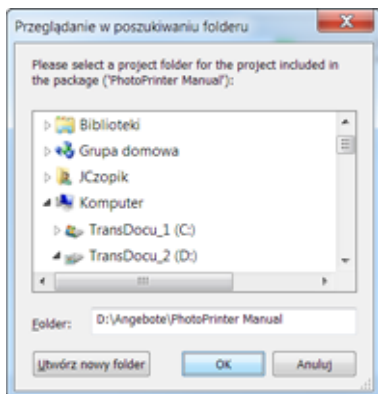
Przeglądanie w poszukiwaniu folderu

Please select a project folder for the project included in the package ('PhotoPrinter Manual'):

Biblioteki
Grupa domowa
JCzopik
Komputer
TransDocu_1 (C:)
TransDocu_2 (D:)

Folder: D:\Angebote\PhotoPrinter Manual

Utwórz nowy folder
OK
Anuluj